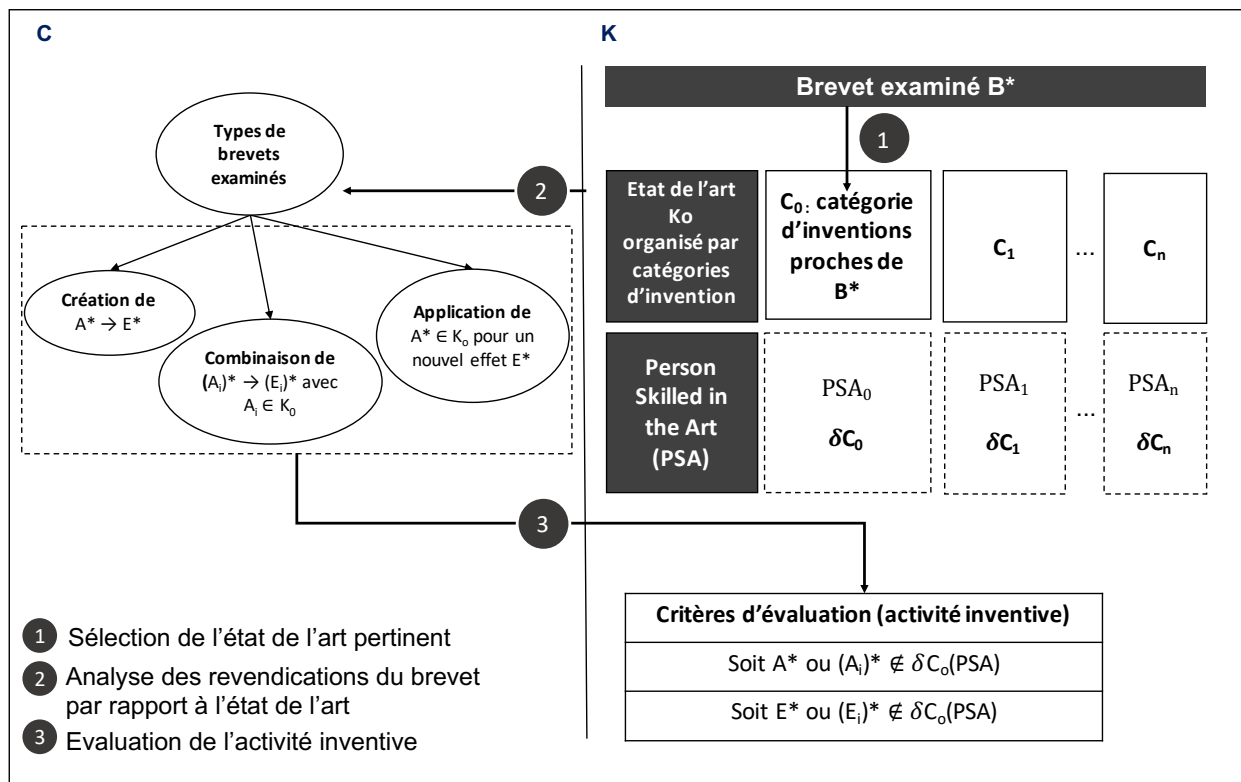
C

K

Brevet examiné B*

1

Types de brevets examinés

2

Etat de l'art Ko organisé par catégories d'invention

$C_0$: catégorie d'inventions proches de B*

$C_1$

...

$C_n$

Création de $A^* \rightarrow E^*$

Combinaison de $(A_i)^* \rightarrow (E_i)^*$ avec $A_i \in K_0$

Application de $A^* \in K_o$ pour un nouvel effet E*

Person Skilled in the Art (PSA)

$PSA_0$

$\delta C_0$

$PSA_1$

$\delta C_1$

...

$PSA_n$

$\delta C_n$

3

Critères d'évaluation (activité inventive)

Soit $A^*$ ou $(A_i)^* \notin \delta C_o(PSA)$

Soit $E^*$ ou $(E_i)^* \notin \delta C_o(PSA)$

1 Sélection de l'état de l'art pertinent

2 Analyse des revendications du brevet par rapport à l'état de l'art

3 Evaluation de l'activité inventive